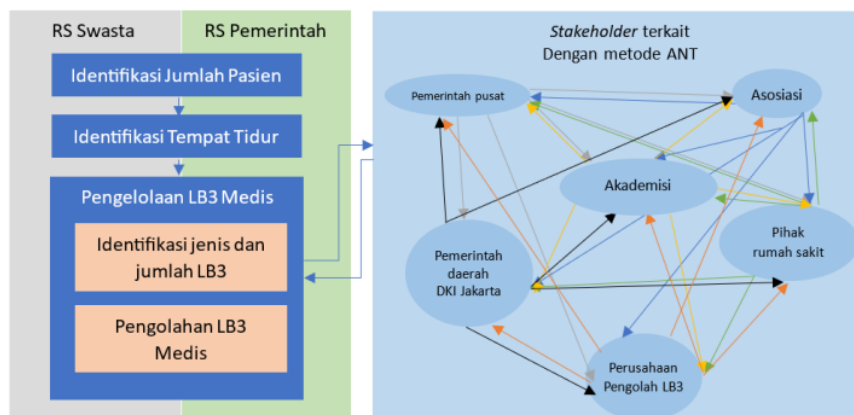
RS Swasta

RS Pemerintah

Identifikasi Jumlah Pasien

Identifikasi Tempat Tidur

Pengelolaan LB3 Medis

Identifikasi jenis dan jumlah LB3

Pengolahan LB3 Medis

*Stakeholder* terkait Dengan metode ANT

Pemerintah pusat

Asosiasi

Akademisi

Pihak rumah sakit

Pemerintah daerah DKI Jakarta

Perusahaan Pengolah LB3